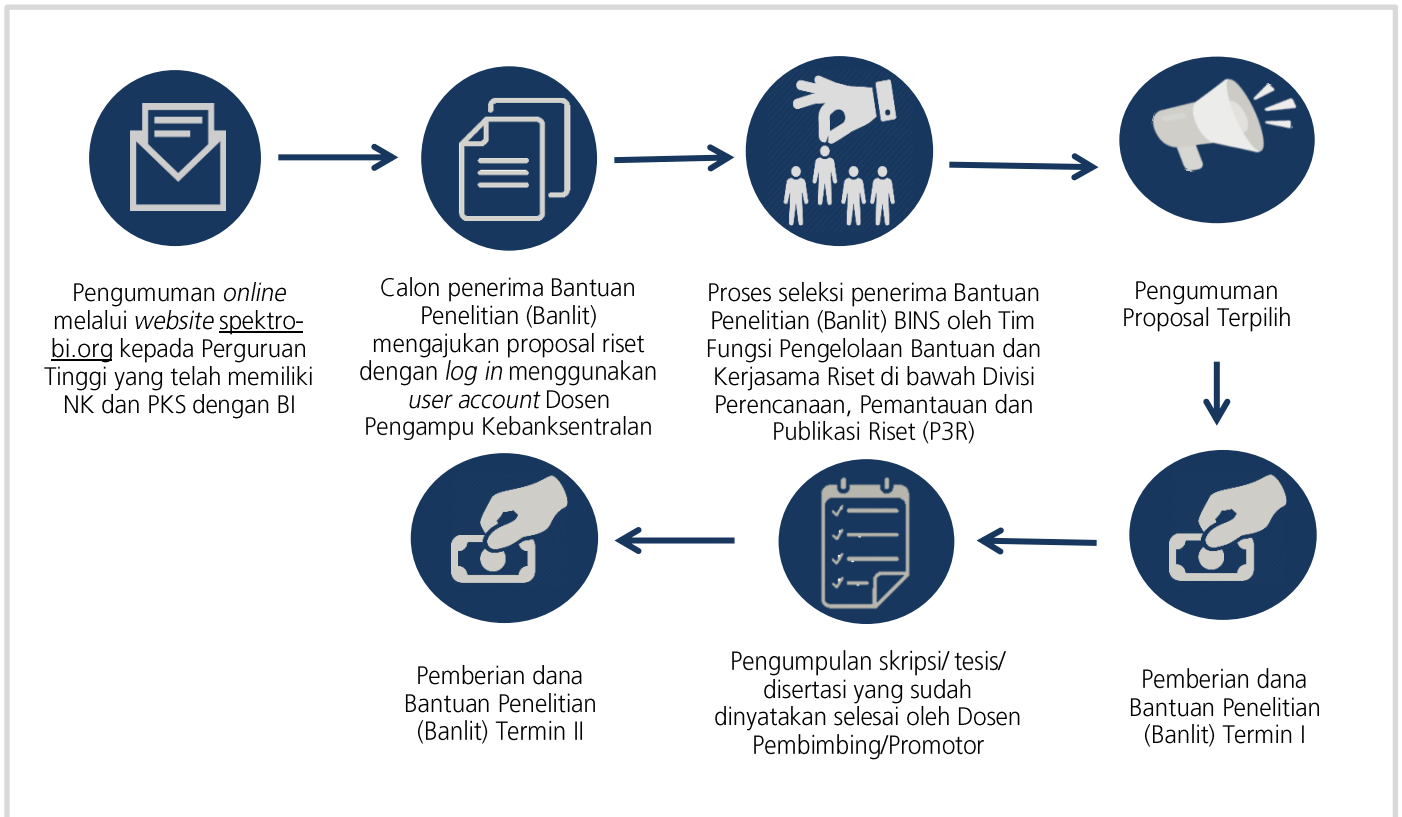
Pengumuman online melalui website spektro-bi.org kepada Perguruan Tinggi yang telah memiliki NK dan PKS dengan BI

Calon penerima Bantuan Penelitian (Banlit) mengajukan proposal riset dengan log in menggunakan user account Dosen Pengampu Kebanksentralan

Proses seleksi penerima Bantuan Penelitian (Banlit) BINS oleh Tim Fungsi Pengelolaan Bantuan dan Kerjasama Riset di bawah Divisi Perencanaan, Pemantauan dan Publikasi Riset (P3R)

Pengumuman Proposal Terpilih

Pemberian dana Bantuan Penelitian (Banlit) Termin I

Pengumpulan skripsi/ tesis/ disertasi yang sudah dinyatakan selesai oleh Dosen Pembimbing/Promotor

Pemberian dana Bantuan Penelitian (Banlit) Termin II